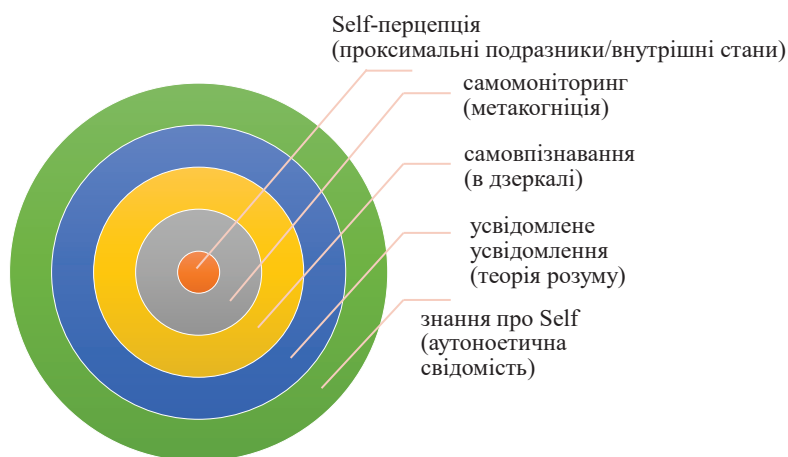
Self-перцепція
(проксимальні подразники/внутрішні стани)

самомоніторинг
(метакогніція)

самовпізнавання
(в дзеркалі)

усвідомлене
усвідомлення
(теорія розуму)

знання про Self
(аутоноетична
свідомість)